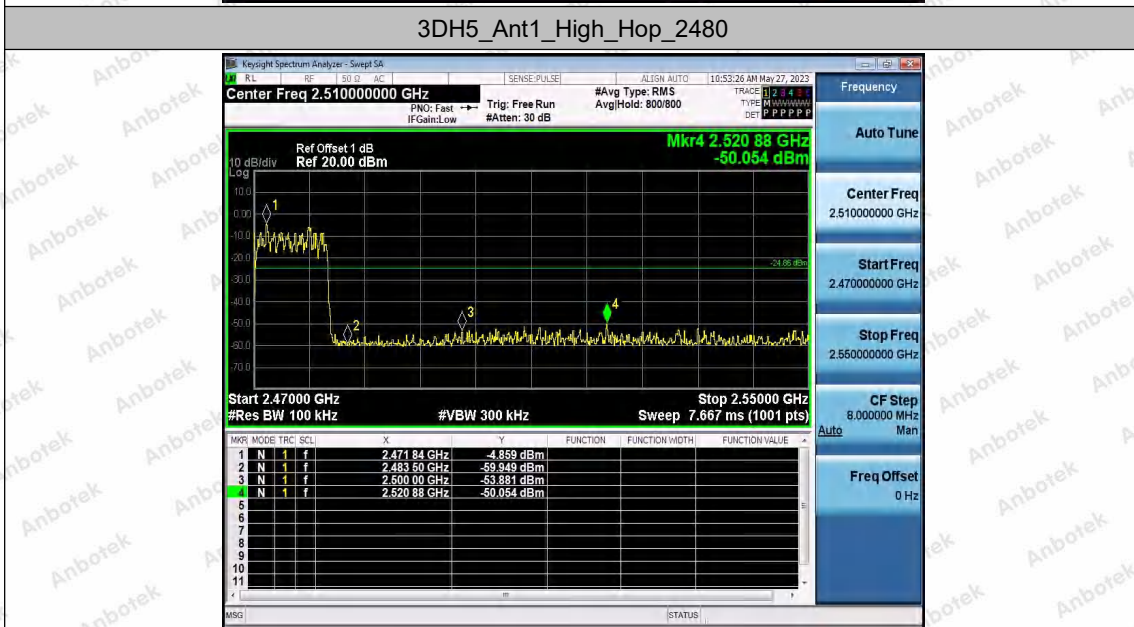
3DH5_Ant1_High_Hop_2480

Keysight Spectrum Analyzer - Swept SA

RL RF 50 Ω AC SENSE:PULSE ALIGN AUTO 10:53:26 AM May 27, 2023

Center Freq 2.510000000 GHz

PNO: Fast IFGain:Low Trig: Free Run #Atten: 30 dB #Avg Type: RMS Avg|Hold: 800/800

TRACE 1 2 3 4 5 6 TYPE M WWWWW DET P P P P P P

Frequency

Ref Offset 1 dB
10 dB/div Ref 20.00 dBm
Log

Mkr4 2.520 88 GHz
-50.054 dBm

10.0
0.00
-10.0
-20.0
-30.0
-40.0
-50.0
-60.0
-70.0

-24.86 dBm

1 2 3 4

Start 2.47000 GHz
#Res BW 100 kHz
#VBW 300 kHz
Stop 2.55000 GHz
Sweep 7.667 ms (1001 pts)

| MKR | MODE | TRC | SCL | X | Y | FUNCTION | FUNCTION WIDTH | FUNCTION VALUE |
|---|---|---|---|---|---|---|---|---|
| 1 | N | 1 | f | 2.471 84 GHz | -4.859 dBm | | | |
| 2 | N | 1 | f | 2.483 50 GHz | -59.949 dBm | | | |
| 3 | N | 1 | f | 2.500 00 GHz | -53.881 dBm | | | |
| 4 | N | 1 | f | 2.520 88 GHz | -50.054 dBm | | | |
| 5 | | | | | | | | |
| 6 | | | | | | | | |
| 7 | | | | | | | | |
| 8 | | | | | | | | |
| 9 | | | | | | | | |
| 10 | | | | | | | | |
| 11 | | | | | | | | |

Auto Tune

Center Freq
2.510000000 GHz

Start Freq
2.470000000 GHz

Stop Freq
2.550000000 GHz

CF Step
8.000000 MHz
Auto Man

Freq Offset
0 Hz

MSG STATUS